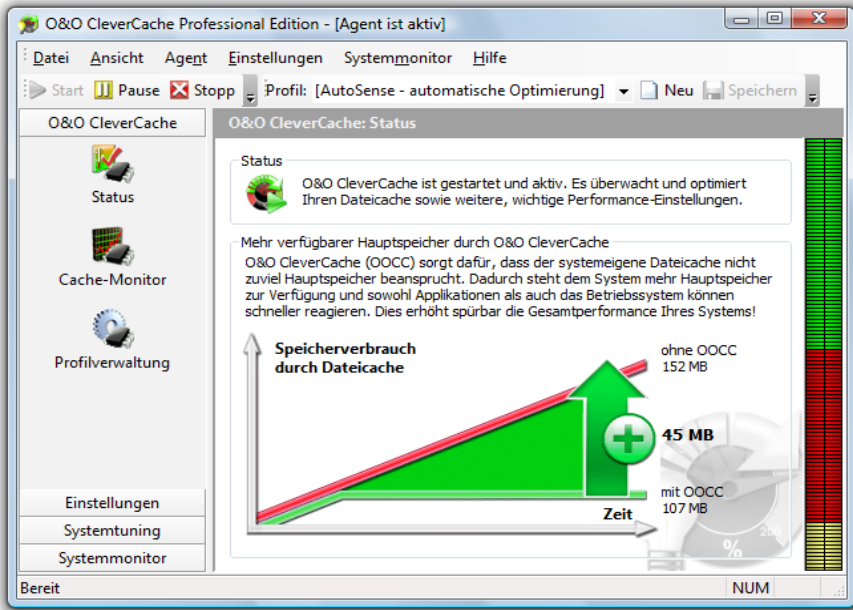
O&O CleverCache Professional Edition - [Agent ist aktiv]

Datei Ansicht Agent Einstellungen Systemmonitor Hilfe

Start Pause Stopp Profil: [AutoSense - automatische Optimierung] Neu Speichern

O&O CleverCache

Status

Cache-Monitor

Profilverwaltung

Einstellungen

Systemtuning

Systemmonitor

O&O CleverCache: Status

Status

O&O CleverCache ist gestartet und aktiv. Es überwacht und optimiert Ihren Dateicache sowie weitere, wichtige Performance-Einstellungen.

Mehr verfügbarer Hauptspeicher durch O&O CleverCache

O&O CleverCache (OOCC) sorgt dafür, dass der systemeigene Dateicache nicht zuviel Hauptspeicher beansprucht. Dadurch steht dem System mehr Hauptspeicher zur Verfügung und sowohl Applikationen als auch das Betriebssystem können schneller reagieren. Dies erhöht spürbar die Gesamtperformance Ihres Systems!

Speicherverbrauch durch Dateicache

ohne OOCC 152 MB

45 MB

mit OOCC 107 MB

Zeit

%

200

Bereit

NUM